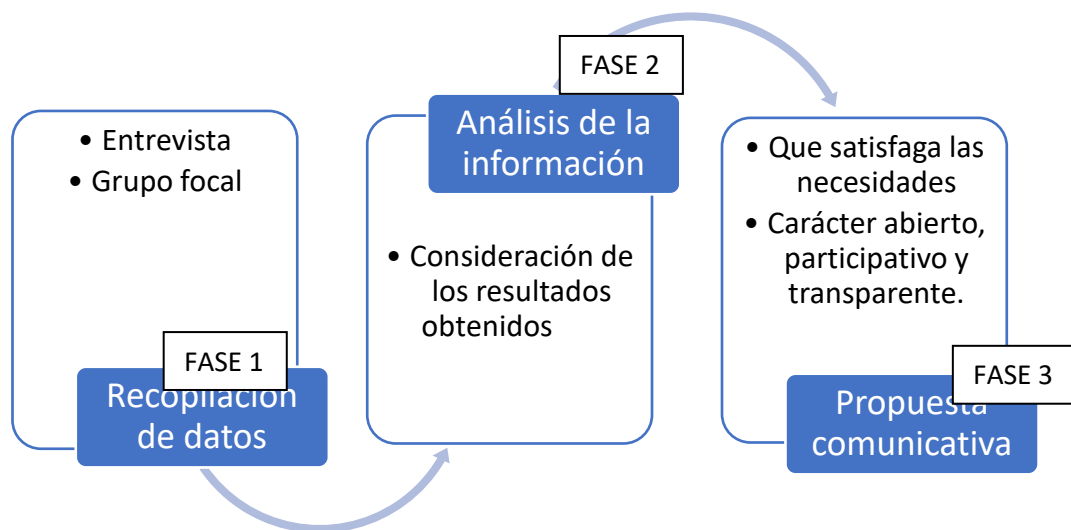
• Entrevista
• Grupo focal

FASE 1
Recopilación de datos

FASE 2
Análisis de la información

• Consideración de los resultados obtenidos

• Que satisfaga las necesidades
• Carácter abierto, participativo y transparente.

FASE 3
Propuesta comunicativa